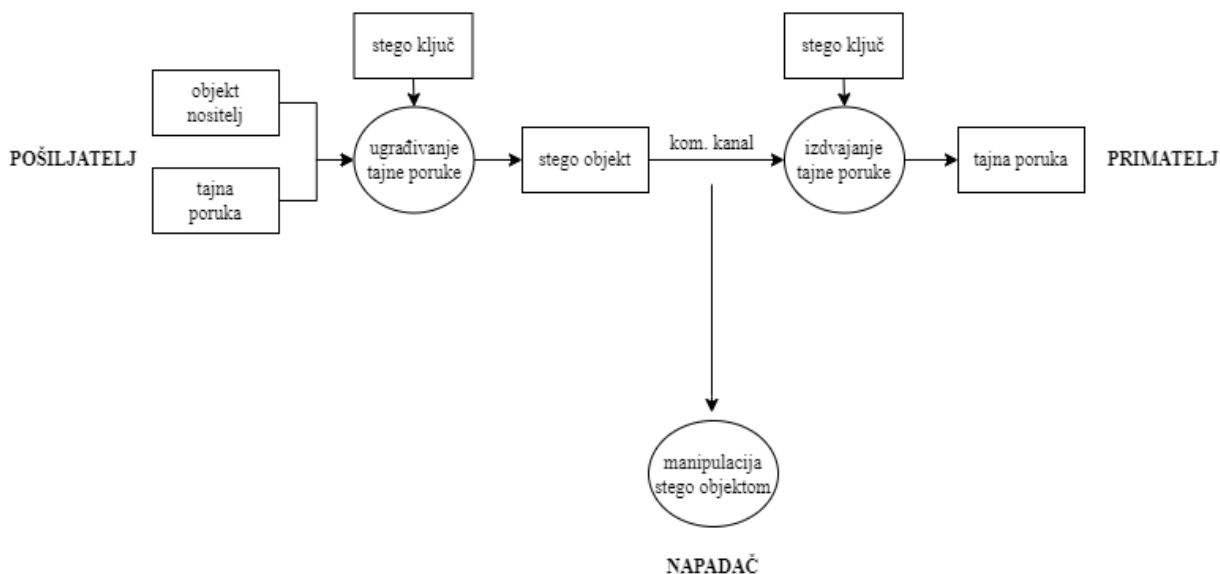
stego ključ

stego ključ

objekt nositelj

POŠILJATELJ

ugrađivanje tajne poruke

stego objekt

kom. kanal

izdvajanje tajne poruke

tajna poruka

PRIMATELJ

tajna poruka

manipulacija stego objektom

NAPADAČ